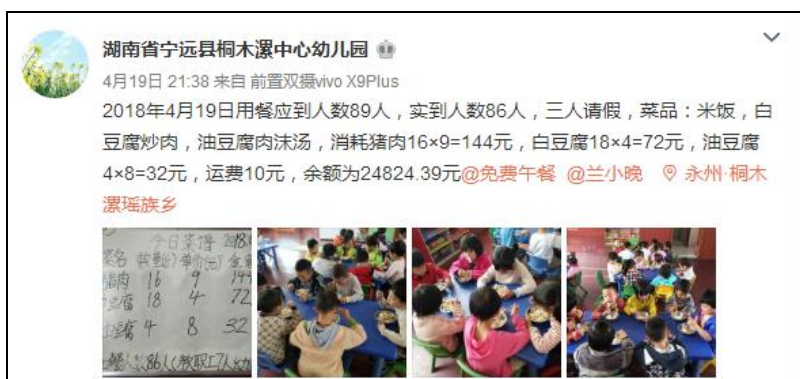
湖南省宁远县桐木漯中心幼儿园

4月19日 21:38 来自 前置双摄vivo X9Plus

2018年4月19日用餐应到人数89人，实到人数86人，三人请假，菜品：米饭，白豆腐炒肉，油豆腐肉沫汤，消耗猪肉16×9=144元，白豆腐18×4=72元，油豆腐4×8=32元，运费10元，余额为24824.39元@免费午餐 @兰小晚 永州·桐木漯瑶族乡

今日菜谱 2018

菜名 数量 单价 金额

猪肉 16 9 144

豆腐 18 4 72

油豆腐 4 8 32

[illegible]餐86人(教职工7人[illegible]